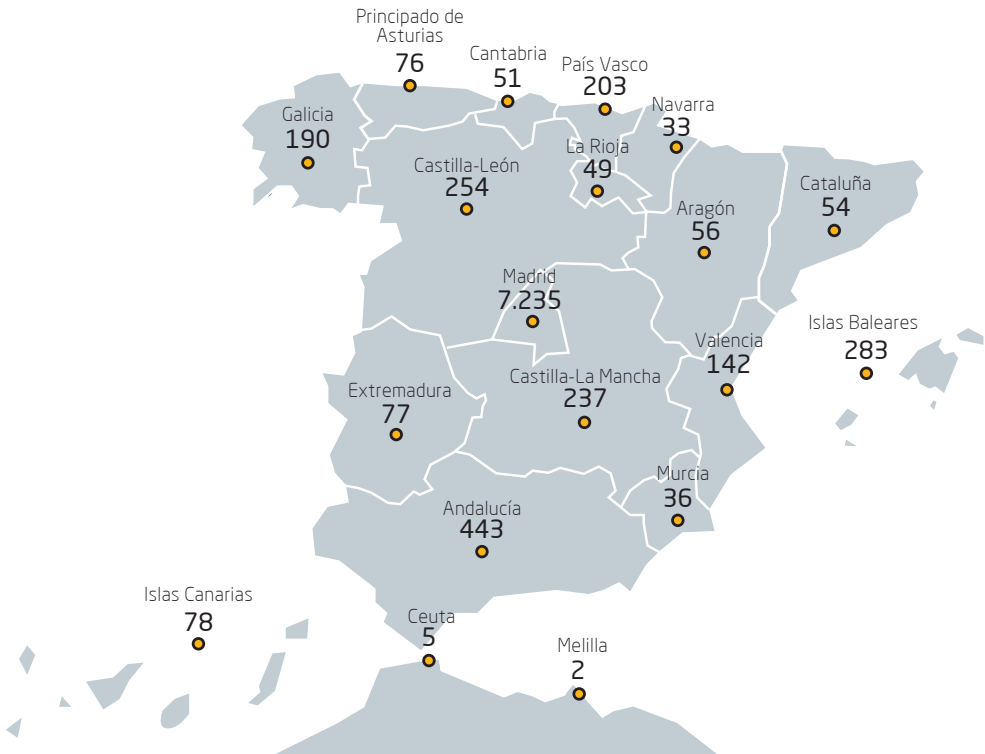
Principado de Asturias
76

Cantabria
51

País Vasco
203

Navarra
33

Galicia
190

La Rioja
49

Castilla-León
254

Cataluña
54

Aragón
56

Madrid
7.235

Islas Baleares
283

Valencia
142

Extremadura
77

Castilla-La Mancha
237

Murcia
36

Andalucía
443

Islas Canarias
78

Ceuta
5

Melilla
2